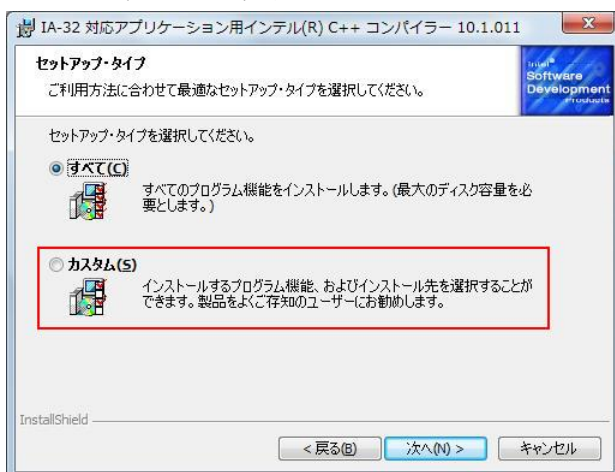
IA-32 対応アプリケーション用インテル(R) C++ コンパイラー 10.1.011

セットアップ・タイプ
ご利用方法に合わせて最適なセットアップ・タイプを選択してください。

Intel Software Development Products

セットアップ・タイプを選択してください。

すべて(C)
すべてのプログラム機能をインストールします。(最大のディスク容量を必要とします。)

カスタム(S)
インストールするプログラム機能、およびインストール先を選択することができます。製品をよくご存知のユーザーにお勧めします。

InstallShield

< 戻る(B)　次へ(N) >　キャンセル